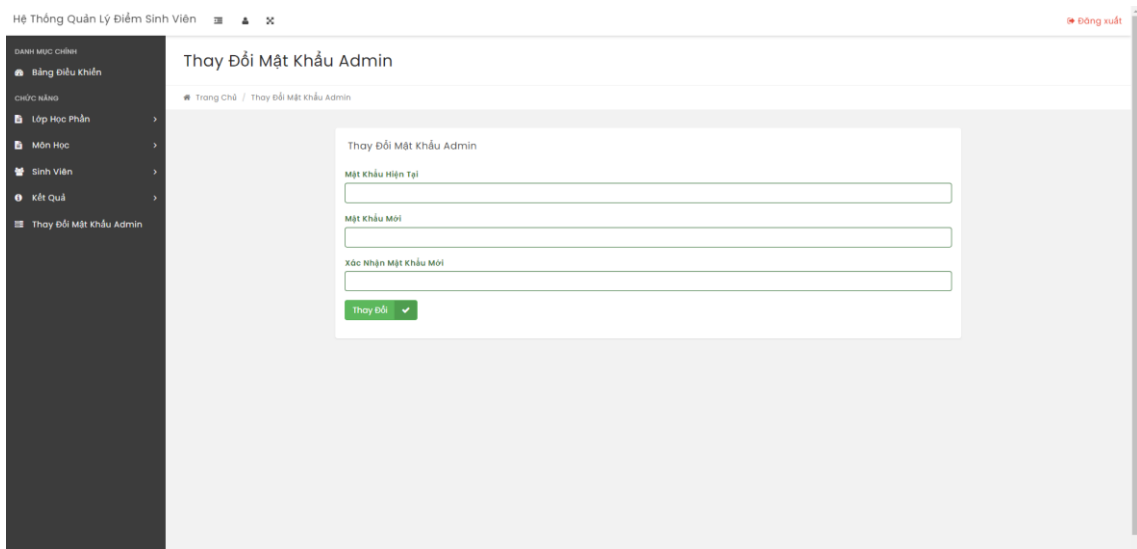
Hệ Thống Quản Lý Điểm Sinh Viên

Đăng xuất

DANH MỤC CHÍNH

Bảng Điều Khiển

CHỨC NĂNG

Lớp Học Phần

Môn Học

Sinh Viên

Kết Quả

Thay Đổi Mật Khẩu Admin

Thay Đổi Mật Khẩu Admin

Trang Chủ / Thay Đổi Mật Khẩu Admin

Thay Đổi Mật Khẩu Admin

Mật Khẩu Hiện Tại

Mật Khẩu Mới

Xác Nhận Mật Khẩu Mới

Thay Đổi